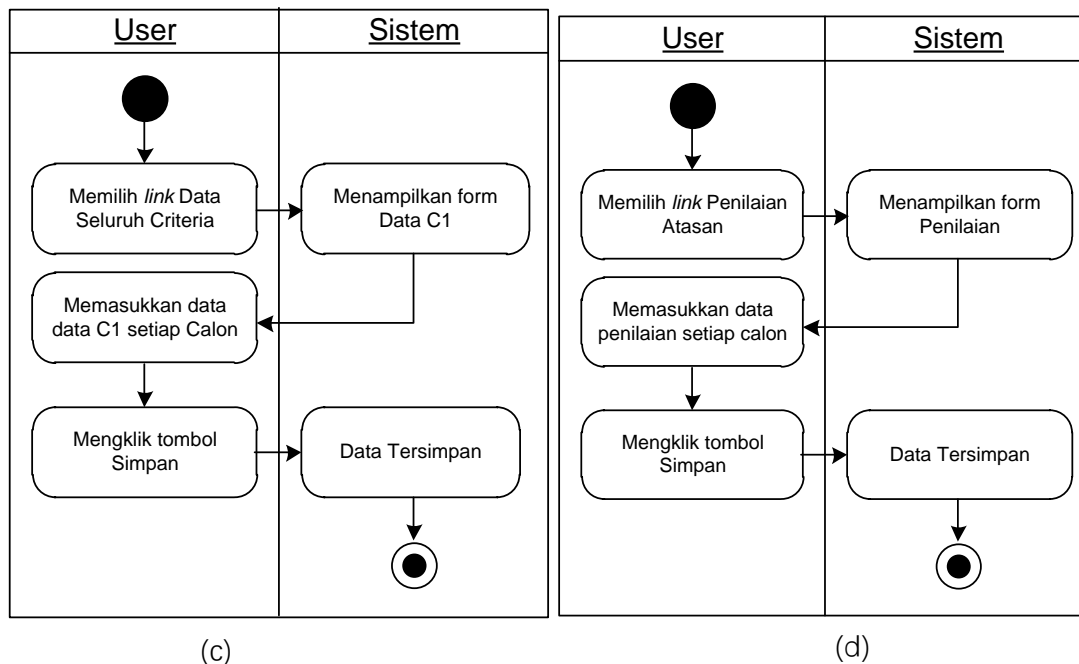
User

Sistem

Memilih *link* Data Seluruh Criteria

Menampilkan form Data C1

Memasukkan data data C1 setiap Calon

Mengklik tombol Simpan

Data Tersimpan

(c)

User

Sistem

Memilih *link* Penilaian Atasan

Menampilkan form Penilaian

Memasukkan data penilaian setiap calon

Mengklik tombol Simpan

Data Tersimpan

(d)